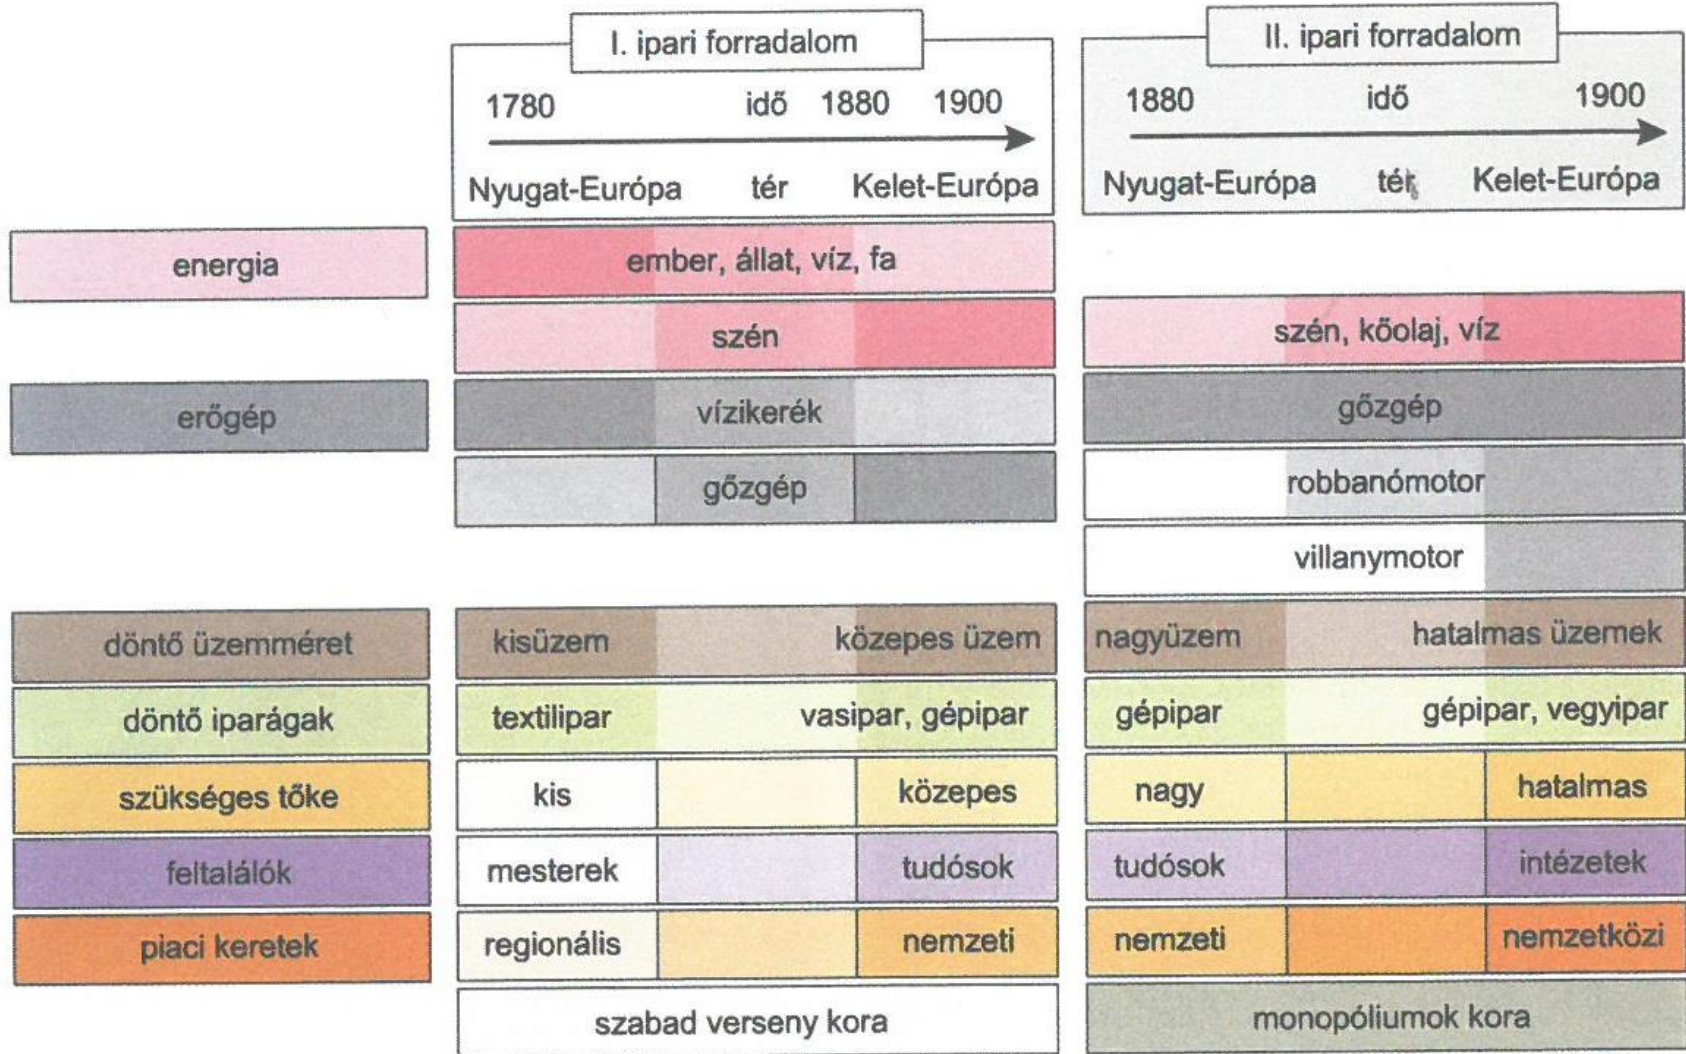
| | I. ipari forradalom | II. ipari forradalom |
|---|---|---|
| | 1780 idő 1880 1900 → Nyugat-Európa tér Kelet-Európa | 1880 idő 1900 → Nyugat-Európa tér Kelet-Európa |
| energia | ember, állat, víz, fa | |
| | szén | szén, kőolaj, víz |
| erőgép | vízikerék | gőzgép |
| | gőzgép | robbanómotor |
| | | villanymotor |
| döntő üzemméret | kisüzem közepes üzem | nagyüzem hatalmas üzemek |
| döntő iparágak | textilipar vasipar, gépipar | gépipar gépipar, vegyipar |
| szükséges tőke | kis közepes | nagy hatalmas |
| feltalálók | mesterek tudósok | tudósok intézetek |
| piaci keretek | regionális nemzeti | nemzeti nemzetközi |
| | szabad verseny kora | monopóliumok kora |